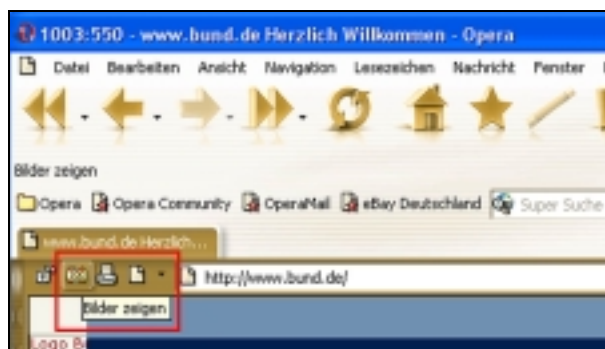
1003:550 - www.bund.de Herzlich Willkommen - Opera

Datei Bearbeiten Ansicht Navigation Lesezeichen Nachricht Fenster

Bilder zeigen

Opera Opera Community OperaMail eBay Deutschland Super Suche

www.bund.de Herzlich...

http://www.bund.de/

Bilder zeigen

Logo B